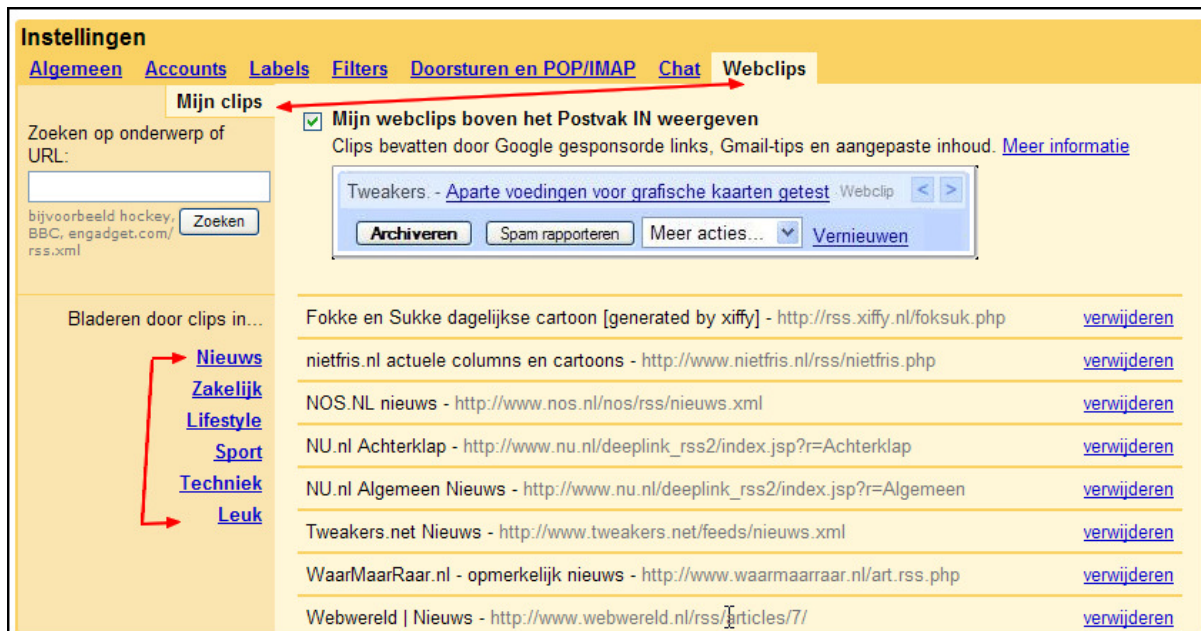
Instellingen

Algemeen Accounts Labels Filters Doorsturen en POP/IMAP Chat Webclips

Mijn clips

Zoeken op onderwerp of URL:

bijvoorbeeld hockey, BBC, engadget.com/rss.xml

Zoeken

Mijn webclips boven het Postvak IN weergeven

Clips bevatten door Google gesponsorde links, Gmail-tips en aangepaste inhoud. Meer informatie

Tweakers. - Aparte voedingen voor grafische kaarten getest Webclip

Archiveren Spam rapporteren Meer acties... Vernieuwen

Bladeren door clips in...

Nieuws
Zakelijk
Lifestyle
Sport
Techniek
Leuk

| | |
|---|---|
| Fokke en Sukke dagelijkse cartoon [generated by xiffy] - http://rss.xiffy.nl/foksuk.php | verwijderen |
| nietfris.nl actuele columns en cartoons - http://www.nietfris.nl/rss/nietfris.php | verwijderen |
| NOS.NL nieuws - http://www.nos.nl/nos/rss/nieuws.xml | verwijderen |
| NU.nl Achterklap - http://www.nu.nl/deeplink_rss2/index.jsp?r=Achterklap | verwijderen |
| NU.nl Algemeen Nieuws - http://www.nu.nl/deeplink_rss2/index.jsp?r=Algemeen | verwijderen |
| Tweakers.net Nieuws - http://www.tweakers.net/feeds/nieuws.xml | verwijderen |
| WaarMaarRaar.nl - opmerkelijk nieuws - http://www.waarmaarraar.nl/art.rss.php | verwijderen |
| Webwereld \| Nieuws - http://www.webwereld.nl/rss/articles/7/ | verwijderen |